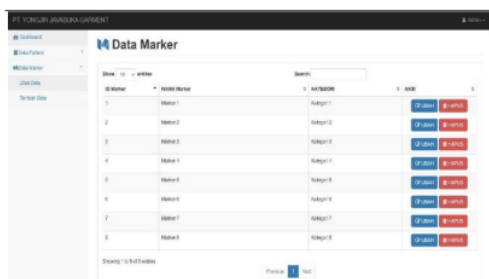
PT. YONGJIN JAVASUKA GARMENT

Admin

Dashboard

Data Pattern

Data Marker

Lihat Data

Tambah Data

Data Marker

Show 10 entries

Search:

| ID Marker | NAMA Marker | KATEGORI | AKSI |
|---|---|---|---|
| 1 | Marker 1 | Kategori 1 | UBAH HAPUS |
| 2 | Marker 2 | Kategori 2 | UBAH HAPUS |
| 3 | Marker 3 | Kategori 3 | UBAH HAPUS |
| 4 | Marker 4 | Kategori 4 | UBAH HAPUS |
| 5 | Marker 5 | Kategori 5 | UBAH HAPUS |
| 6 | Marker 6 | Kategori 6 | UBAH HAPUS |
| 7 | Marker 7 | Kategori 7 | UBAH HAPUS |
| 8 | Marker 8 | Kategori 8 | UBAH HAPUS |

Showing 1 to 8 of 8 entries

Previous 1 Next